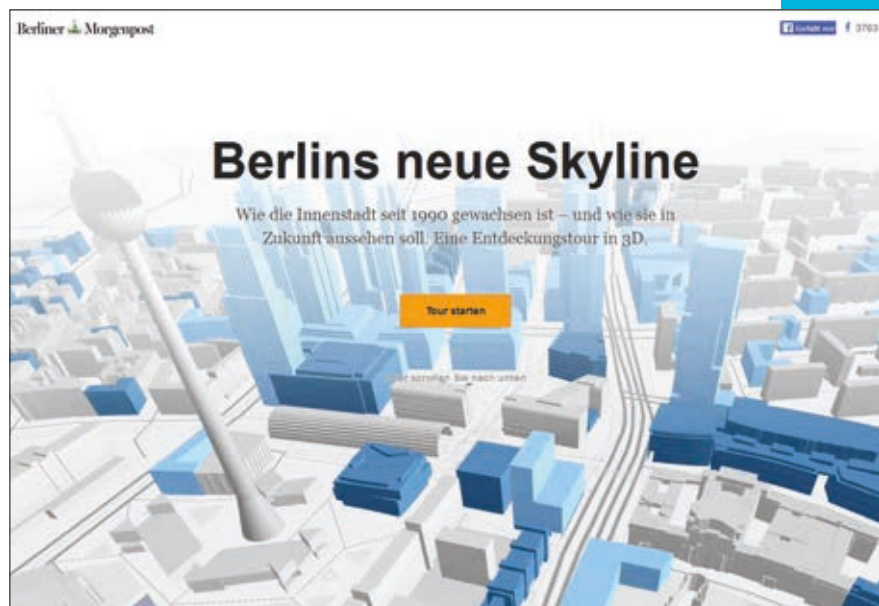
Berliner Morgenpost

Gefällt mir 3763

Berlins neue Skyline

Wie die Innenstadt seit 1990 gewachsen ist – und wie sie in Zukunft aussehen soll. Eine Entdeckungstour in 3D.

Tour starten

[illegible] scrollen Sie nach unten